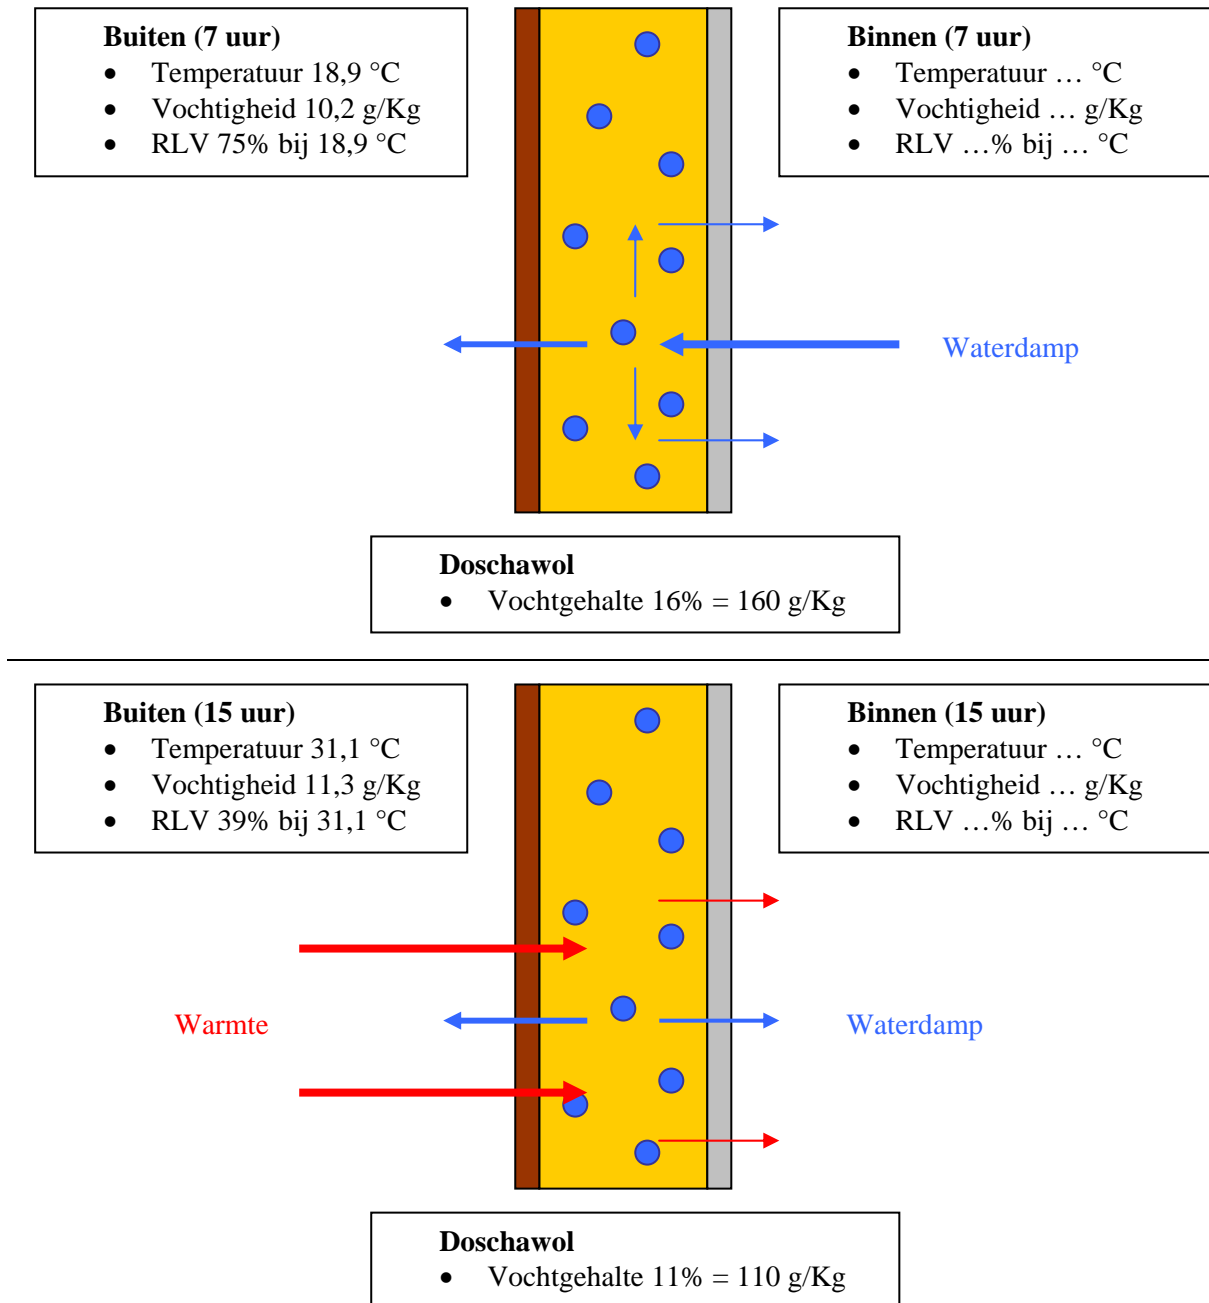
**Buiten (7 uur)**
- Temperatuur 18,9 °C
- Vochtigheid 10,2 g/Kg
- RLV 75% bij 18,9 °C

**Binnen (7 uur)**
- Temperatuur … °C
- Vochtigheid … g/Kg
- RLV …% bij … °C

Waterdamp

**Doschawol**
- Vochtgehalte 16% = 160 g/Kg

**Buiten (15 uur)**
- Temperatuur 31,1 °C
- Vochtigheid 11,3 g/Kg
- RLV 39% bij 31,1 °C

**Binnen (15 uur)**
- Temperatuur … °C
- Vochtigheid … g/Kg
- RLV …% bij … °C

Warmte

Waterdamp

**Doschawol**
- Vochtgehalte 11% = 110 g/Kg